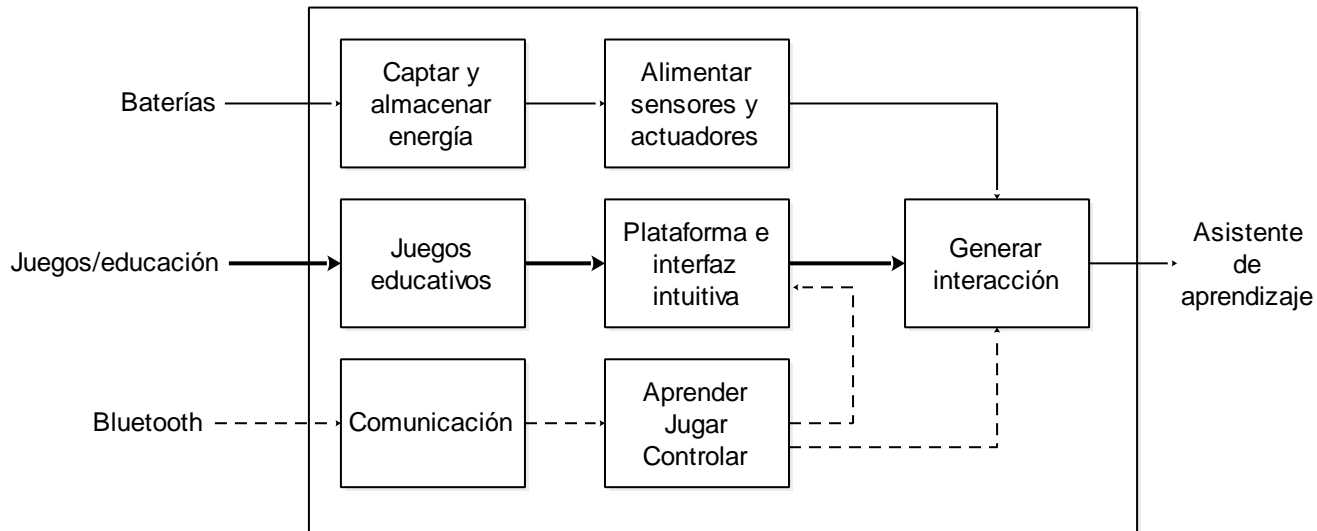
Baterías

Captar y almacenar energía

Alimentar sensores y actuadores

Juegos/educación

Juegos educativos

Plataforma e interfaz intuitiva

Generar interacción

Asistente de aprendizaje

Bluetooth

Comunicación

Aprender Jugar Controlar